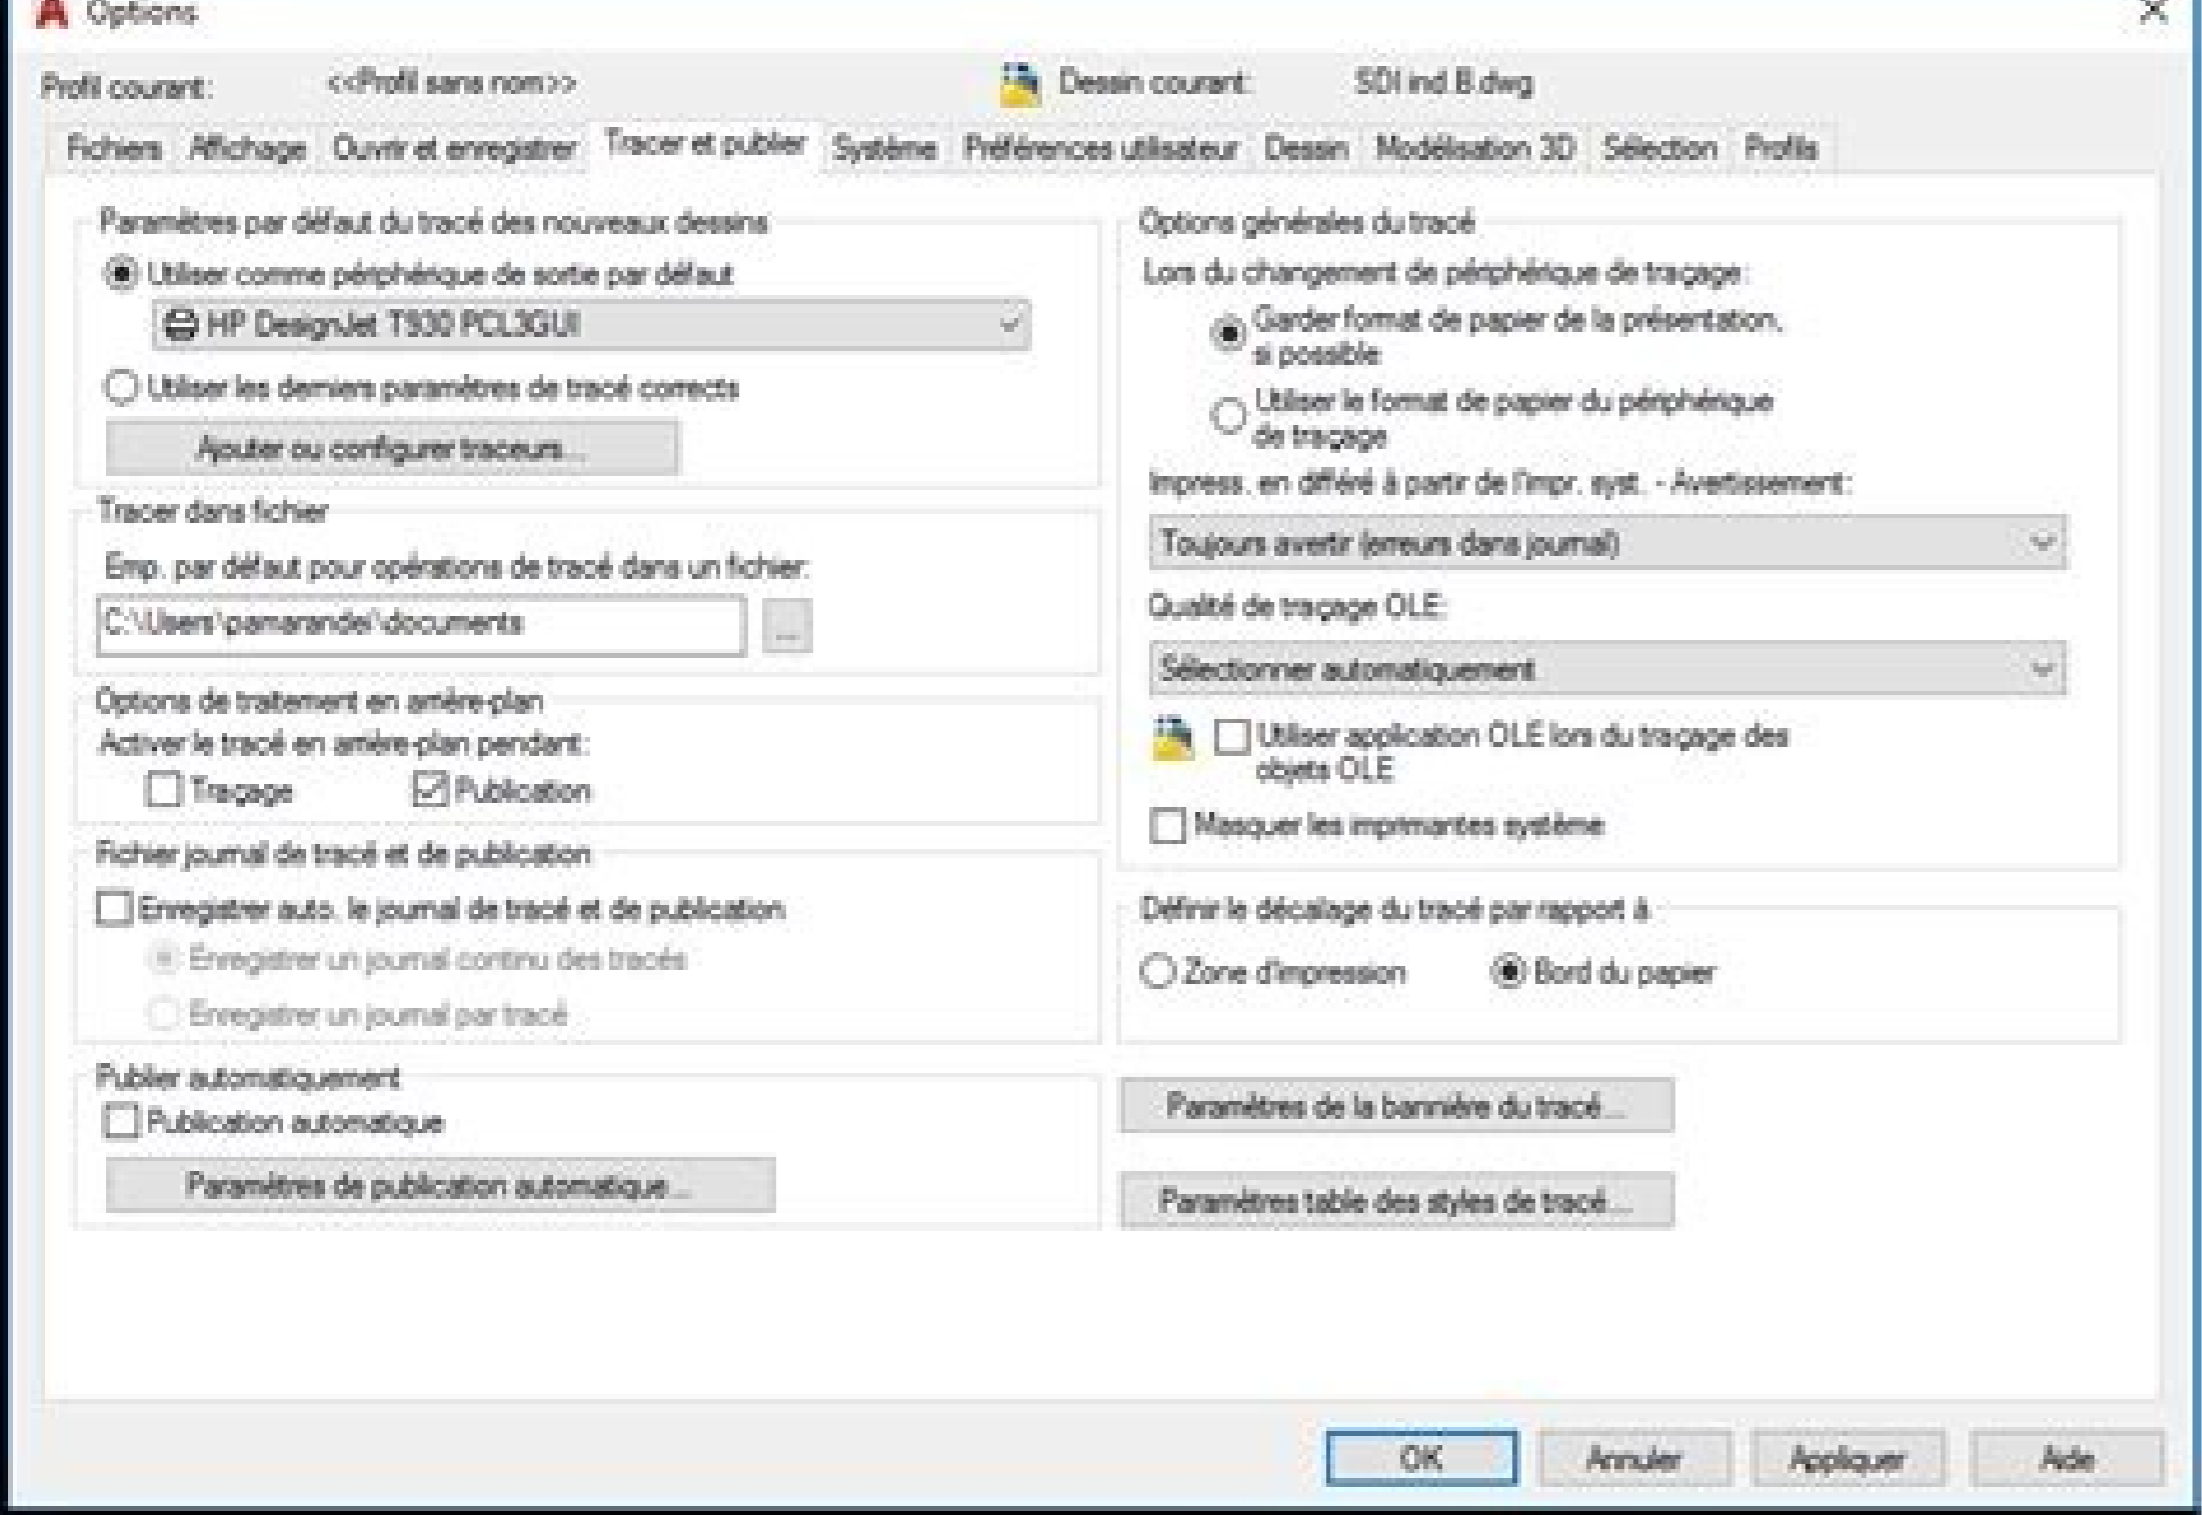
Options

Profil courant: <<Profil sans nom>>

Dessin courant: SDI ind B.dwg

Fichiers | Affichage | Ouvrir et enregistrer | Tracer et publier | Système | Préférences utilisateur | Dessin | Modélisation 3D | Sélection | Profils

Paramètres par défaut du tracé des nouveaux dessins

Utiliser comme périphérique de sortie par défaut

HP DesignJet T530 PCL3GUI

Utiliser les derniers paramètres de tracé corrects

Ajouter ou configurer traceurs...

Tracer dans fichier

Emp. par défaut pour opérations de tracé dans un fichier:

C:\Users\pamarandel\documents

...

Options de traitement en arrière-plan

Activer le tracé en arrière-plan pendant:

Traçage

Publication

Fichier journal de tracé et de publication

Enregistrer auto. le journal de tracé et de publication

Enregistrer un journal continu des tracés

Enregistrer un journal par tracé

Publier automatiquement

Publication automatique

Paramètres de publication automatique...

Options générales du tracé

Lors du changement de périphérique de traçage:

Garder format de papier de la présentation, si possible

Utiliser le format de papier du périphérique de traçage

Impress. en différé à partir de l'impr. syst. - Avertissement:

Toujours avertir (erreurs dans journal)

Qualité de traçage OLE:

Sélectionner automatiquement

Utiliser application OLE lors du traçage des objets OLE

Masquer les imprimantes système

Définir le décalage du tracé par rapport à

Zone d'impression

Bord du papier

Paramètres de la bannière du tracé...

Paramètres table des styles de tracé...

OK

Annuler

Appliquer

Aide